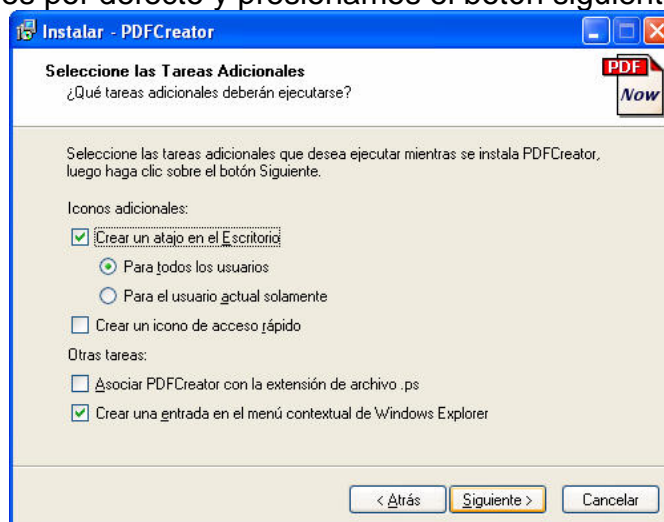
es por defecto y presionamos el botón siguient

Instalar - PDFCreator

Seleccione las Tareas Adicionales
¿Qué tareas adicionales deberán ejecutarse?

PDF Now

Seleccione las tareas adicionales que desea ejecutar mientras se instala PDFCreator, luego haga clic sobre el botón Siguiente.

Iconos adicionales:

Crear un atajo en el Escritorio

Para todos los usuarios

Para el usuario actual solamente

Crear un icono de acceso rápido

Otras tareas:

Asociar PDFCreator con la extensión de archivo .ps

Crear una entrada en el menú contextual de Windows Explorer

< Atrás | Siguiente > | Cancelar